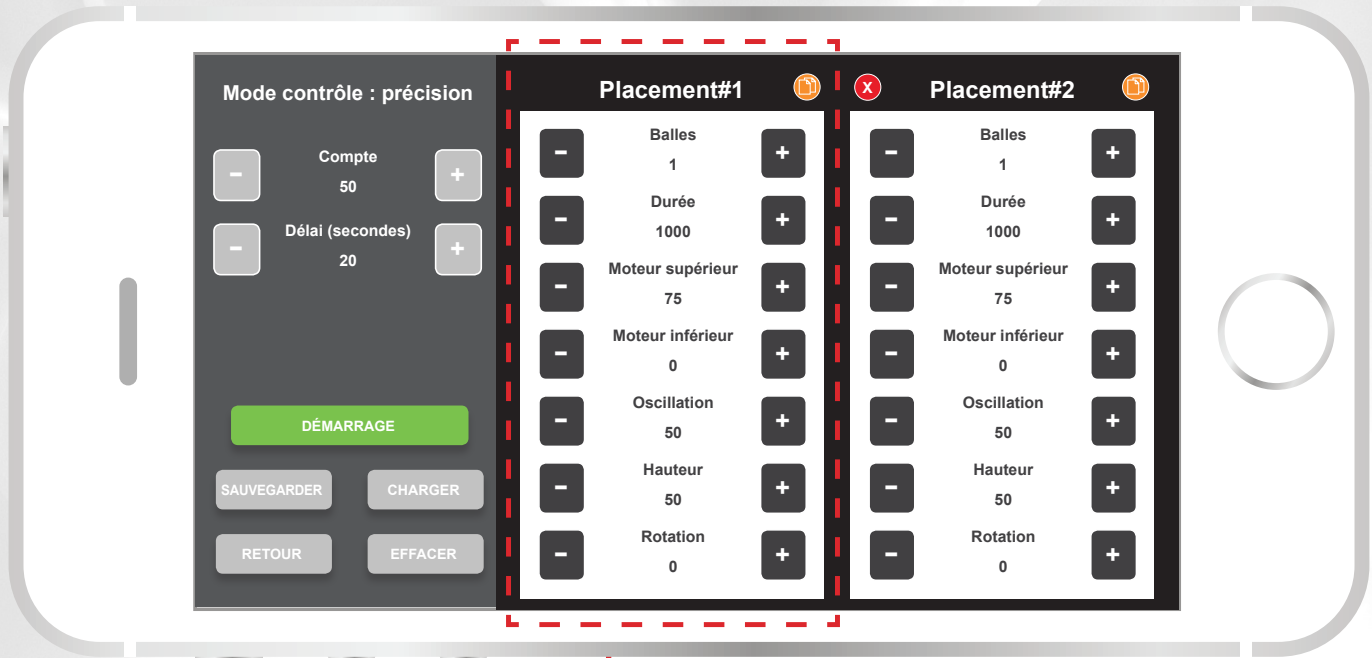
Mode contrôle : précision

-
Compte
50
+

-
Délai (secondes)
20
+

DÉMARRAGE

SAUVEGARDER
CHARGER

RETOUR
EFFACER

Placement#1

-
Balles
1
+

-
Durée
1000
+

-
Moteur supérieur
75
+

-
Moteur inférieur
0
+

-
Oscillation
50
+

-
Hauteur
50
+

-
Rotation
0
+

X
Placement#2

-
Balles
1
+

-
Durée
1000
+

-
Moteur supérieur
75
+

-
Moteur inférieur
0
+

-
Oscillation
50
+

-
Hauteur
50
+

-
Rotation
0
+